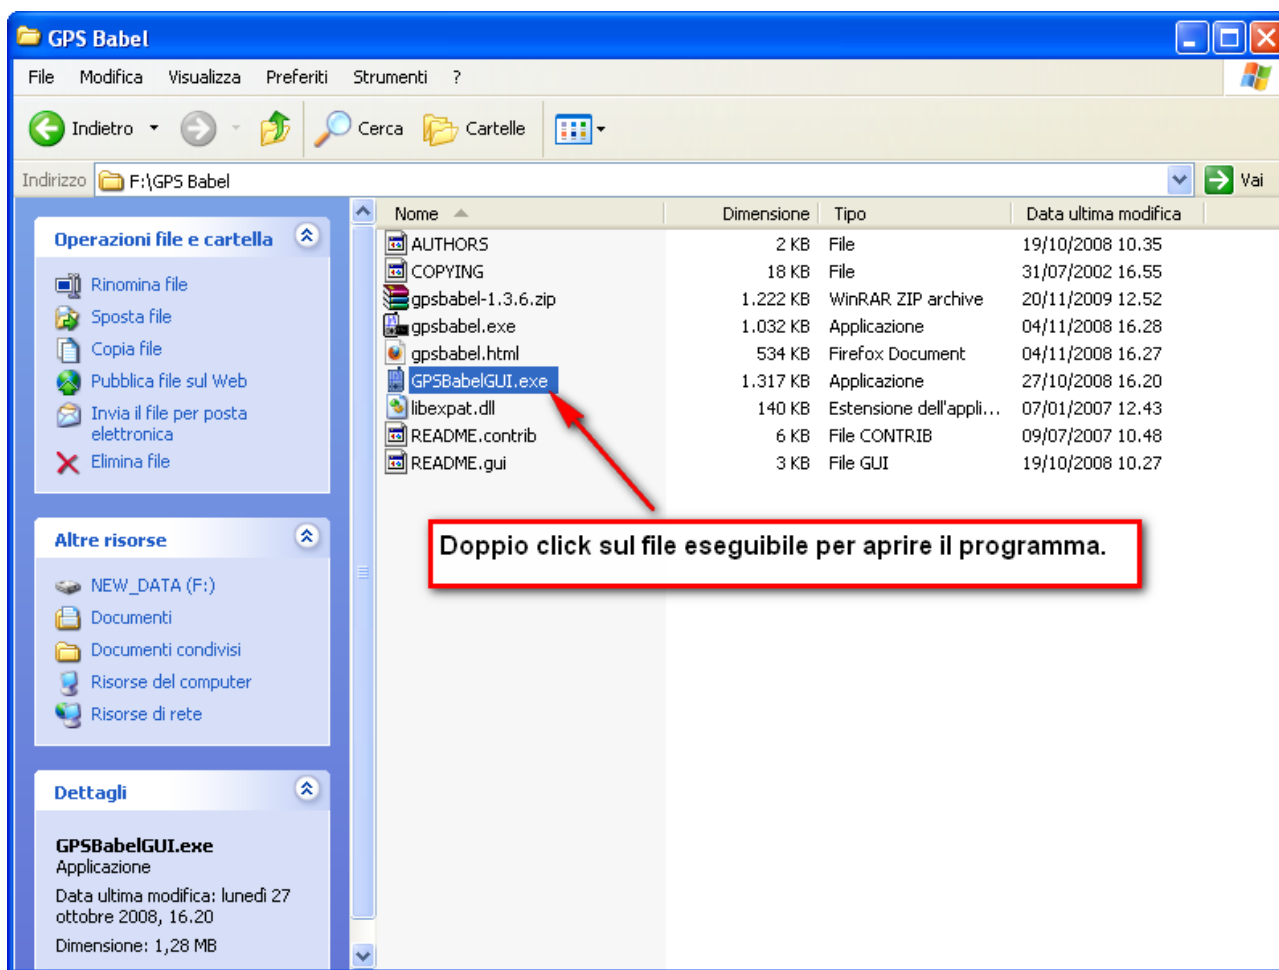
GPS Babel

File Modifica Visualizza Preferiti Strumenti ?

Indietro Cerca Cartelle

Indirizzo F:\GPS Babel Vai

Operazioni file e cartella

Rinomina file
Sposta file
Copia file
Pubblica file sul Web
Invia il file per posta elettronica
Elimina file

Altre risorse

NEW_DATA (F:)
Documenti
Documenti condivisi
Risorse del computer
Risorse di rete

Dettagli

GPSBabelGUI.exe
Applicazione

Data ultima modifica: lunedì 27 ottobre 2008, 16.20

Dimensione: 1,28 MB

| Nome | Dimensione | Tipo | Data ultima modifica |
|---|---|---|---|
| AUTHORS | 2 KB | File | 19/10/2008 10.35 |
| COPYING | 18 KB | File | 31/07/2002 16.55 |
| gpsbabel-1.3.6.zip | 1.222 KB | WinRAR ZIP archive | 20/11/2009 12.52 |
| gpsbabel.exe | 1.032 KB | Applicazione | 04/11/2008 16.28 |
| gpsbabel.html | 534 KB | Firefox Document | 04/11/2008 16.27 |
| GPSBabelGUI.exe | 1.317 KB | Applicazione | 27/10/2008 16.20 |
| libexpat.dll | 140 KB | Estensione dell'appli... | 07/01/2007 12.43 |
| README.contrib | 6 KB | File CONTRIB | 09/07/2007 10.48 |
| README.gui | 3 KB | File GUI | 19/10/2008 10.27 |

Doppio click sul file eseguibile per aprire il programma.